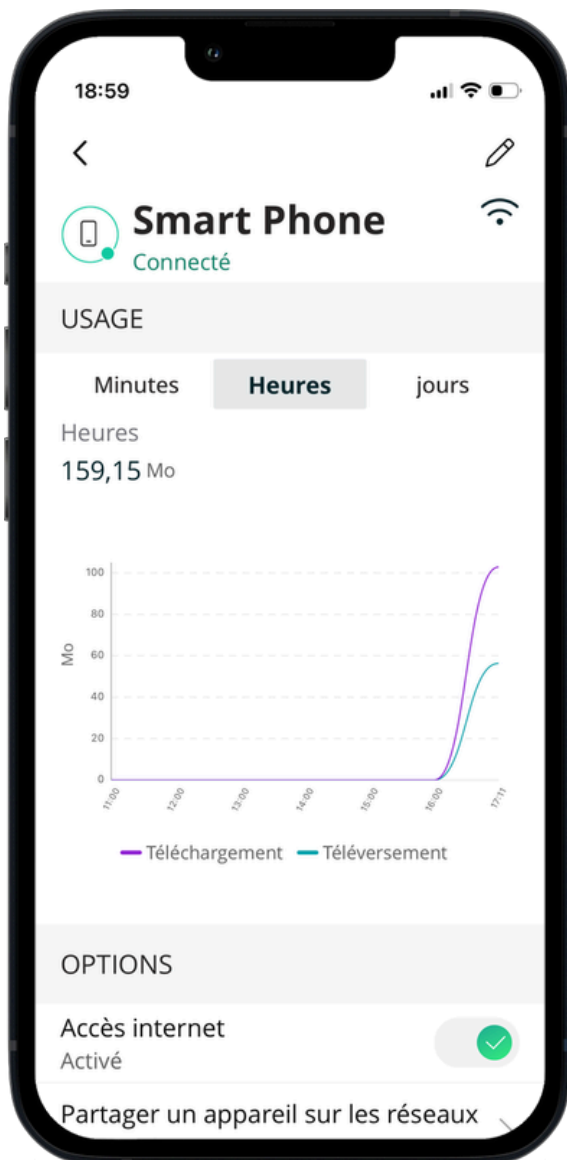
18:59

Smart Phone
Connecté

USAGE

Minutes
Heures
jours

Heures
159,15 Mo

100
80
60
40
20
0
Mo
11:00
12:00
13:00
14:00
15:00
16:00
17:11

Téléchargement
Téléversement

OPTIONS

Accès internet
Activé

Partager un appareil sur les réseaux